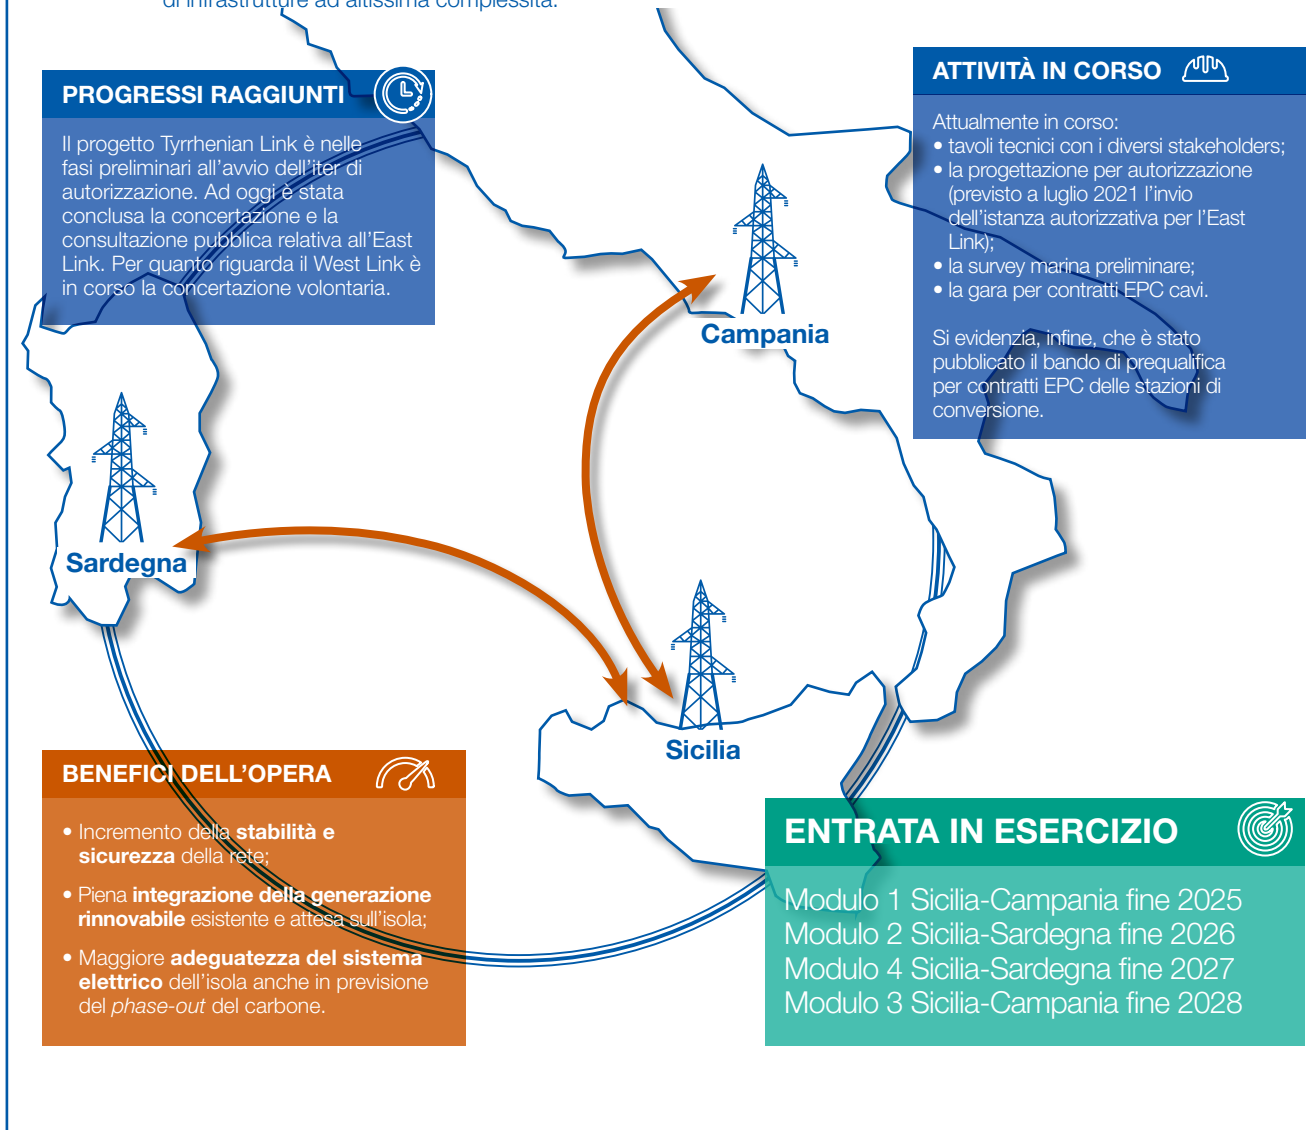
di infrastrutture ad altissima complessità.

PROGRESSI RAGGIUNTI

Il progetto Tyrrhenian Link è nelle fasi preliminari all'avvio dell'iter di autorizzazione. Ad oggi è stata conclusa la concertazione e la consultazione pubblica relativa all'East Link. Per quanto riguarda il West Link è in corso la concertazione volontaria.

ATTIVITÀ IN CORSO

Attualmente in corso:
• tavoli tecnici con i diversi stakeholders;
• la progettazione per autorizzazione (previsto a luglio 2021 l'invio dell'istanza autorizzativa per l'East Link);
• la survey marina preliminare;
• la gara per contratti EPC cavi.

Si evidenzia, infine, che è stato pubblicato il bando di prequalifica per contratti EPC delle stazioni di conversione.

Campania

Sardegna

Sicilia

BENEFICI DELL'OPERA

• Incremento della **stabilità e sicurezza** della rete;

• Piena **integrazione della generazione rinnovabile** esistente e attesa sull'isola;

• Maggiore **adeguatezza del sistema elettrico** dell'isola anche in previsione del *phase-out* del carbone.

ENTRATA IN ESERCIZIO

Modulo 1 Sicilia-Campania fine 2025
Modulo 2 Sicilia-Sardegna fine 2026
Modulo 4 Sicilia-Sardegna fine 2027
Modulo 3 Sicilia-Campania fine 2028